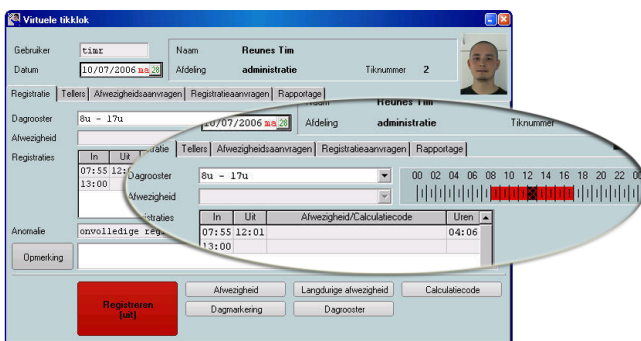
Virtuele tikklok

Gebruiker timr
Datum 10/07/2006 ma 28
Naam Reunes Tim
Afdeling administratie
Tiknummer 2

Registratie | Tellers | Afwezigheidsaanvragen | Registratieaanvragen | Rapportage

Dagrooster 8u - 17u
Afwezigheid
Registraties

| In | Uit | Afwezigheid/Calculatiecode | Uren |
|---|---|---|---|
| 07:55 | 12:01 | | 04:06 |
| 13:00 | | | |

00 02 04 06 08 10 12 14 16 18 20 22 00

Anomalie onvolledige reg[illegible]

Opmerking

Registreren (uit)
Afwezigheid
Langdurige afwezigheid
Calculatiecode
Dagmarkering
Dagrooster